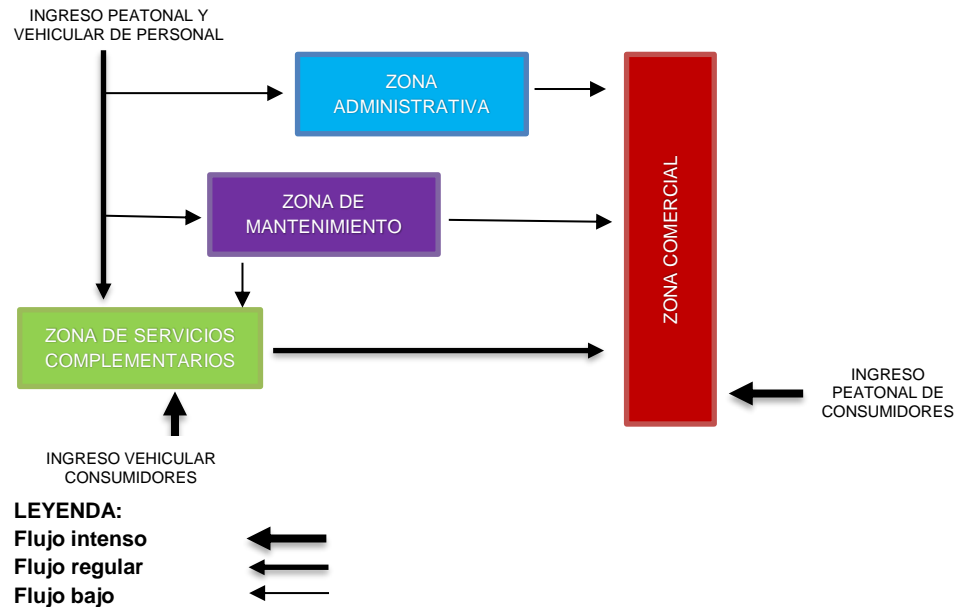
INGRESO PEATONAL Y VEHICULAR DE PERSONAL

ZONA ADMINISTRATIVA

ZONA DE MANTENIMIENTO

ZONA COMERCIAL

ZONA DE SERVICIOS COMPLEMENTARIOS

INGRESO PEATONAL DE CONSUMIDORES

INGRESO VEHICULAR CONSUMIDORES

LEYENDA:
Flujo intenso
Flujo regular
Flujo bajo